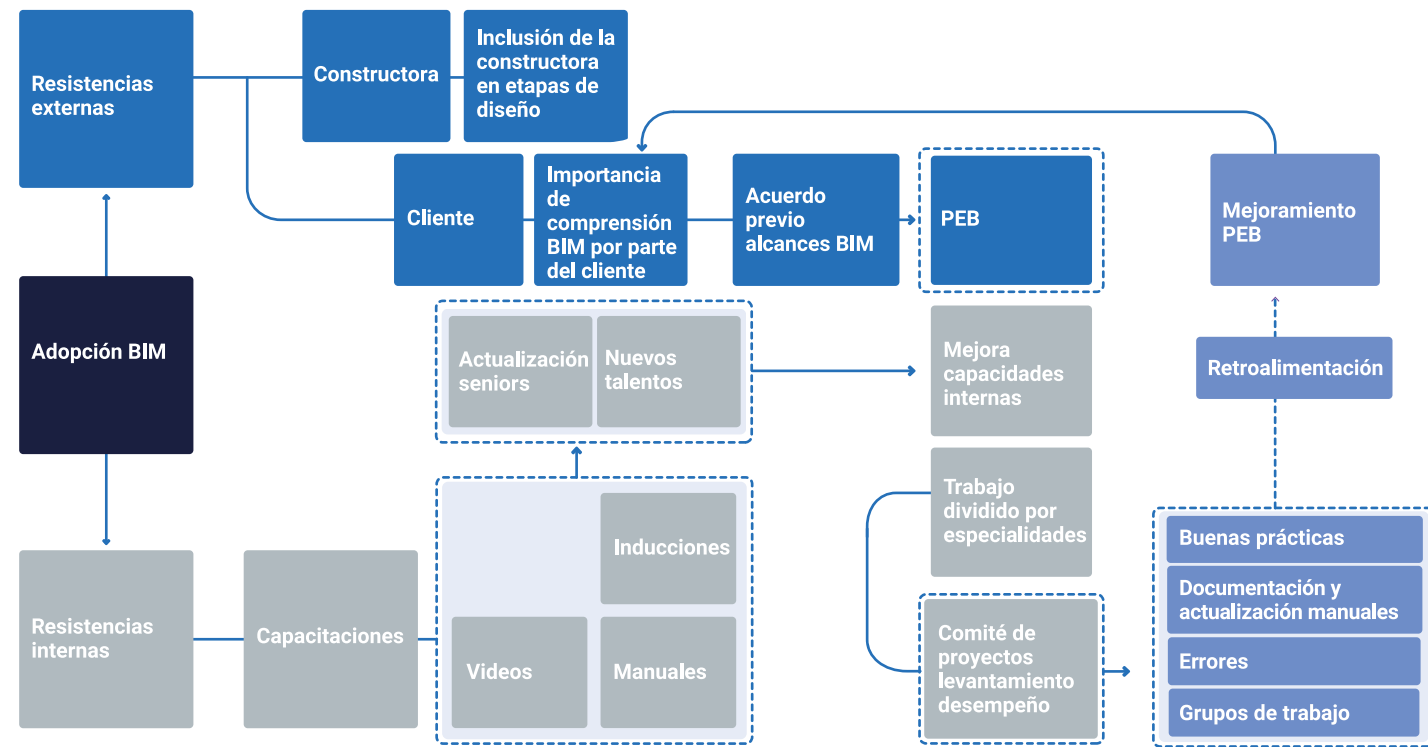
Resistencias externas

Constructora

Inclusión de la constructora en etapas de diseño

Cliente

Importancia de comprensión BIM por parte del cliente

Acuerdo previo alcances BIM

PEB

Mejoramiento PEB

Adopción BIM

Actualización seniors

Nuevos talentos

Mejora capacidades internas

Retroalimentación

Trabajo dividido por especialidades

Resistencias internas

Capacitaciones

Inducciones

Videos

Manuales

Comité de proyectos levantamiento desempeño

Buenas prácticas

Documentación y actualización manuales

Errores

Grupos de trabajo